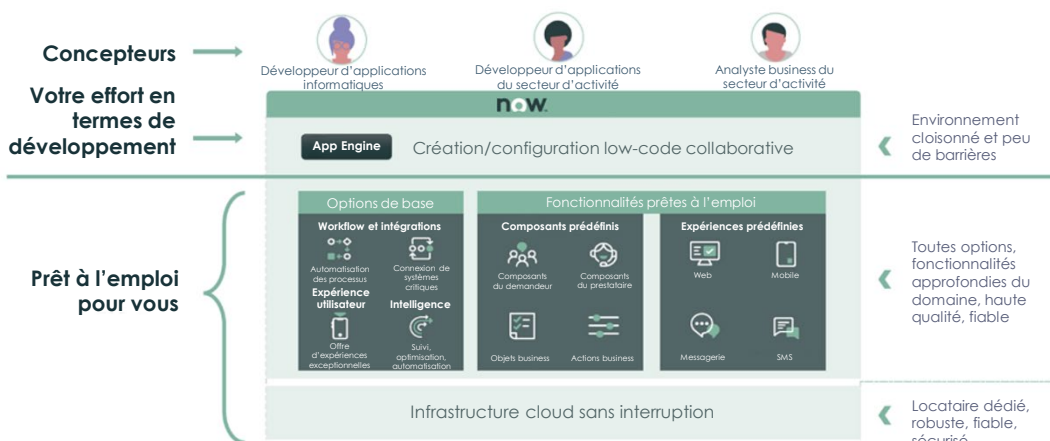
Concepteurs

Développeur d'applications informatiques

Développeur d'applications du secteur d'activité

Analyste business du secteur d'activité

Votre effort en termes de développement

now.

App Engine

Création/configuration low-code collaborative

Environnement cloisonné et peu de barrières

Prêt à l'emploi pour vous

Options de base

Workflow et intégrations

Automatisation des processus

Connexion de systèmes critiques

Expérience utilisateur

Offre d'expériences exceptionnelles

Intelligence

Suivi, optimisation, automatisation

Fonctionnalités prêtes à l'emploi

Composants prédéfinis

Composants du demandeur

Composants du prestataire

Objets business

Actions business

Expériences prédéfinies

Web

Mobile

Messagerie

SMS

Toutes options, fonctionnalités approfondies du domaine, haute qualité, fiable

Infrastructure cloud sans interruption

Locataire dédié, robuste, fiable, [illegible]